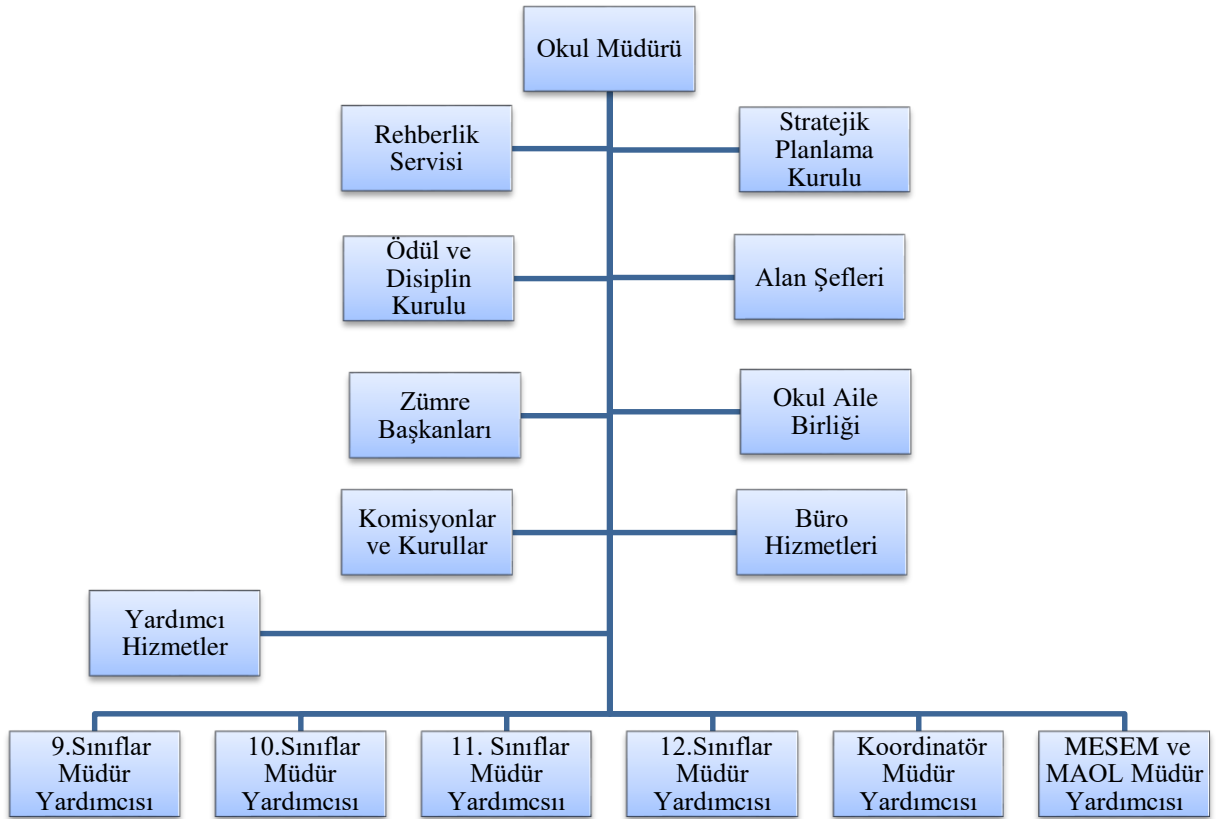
Okul Müdürü

Rehberlik Servisi

Stratejik Planlama Kurulu

Ödül ve Disiplin Kurulu

Alan Şefleri

Zümre Başkanları

Okul Aile Birliği

Komisyonlar ve Kurullar

Büro Hizmetleri

Yardımcı Hizmetler

9.Sınıflar Müdür Yardımcısı

10.Sınıflar Müdür Yardımcısı

11. Sınıflar Müdür Yardımcsıı

12.Sınıflar Müdür Yardımcısı

Koordinatör Müdür Yardımcısı

MESEM ve MAOL Müdür Yardımcısı